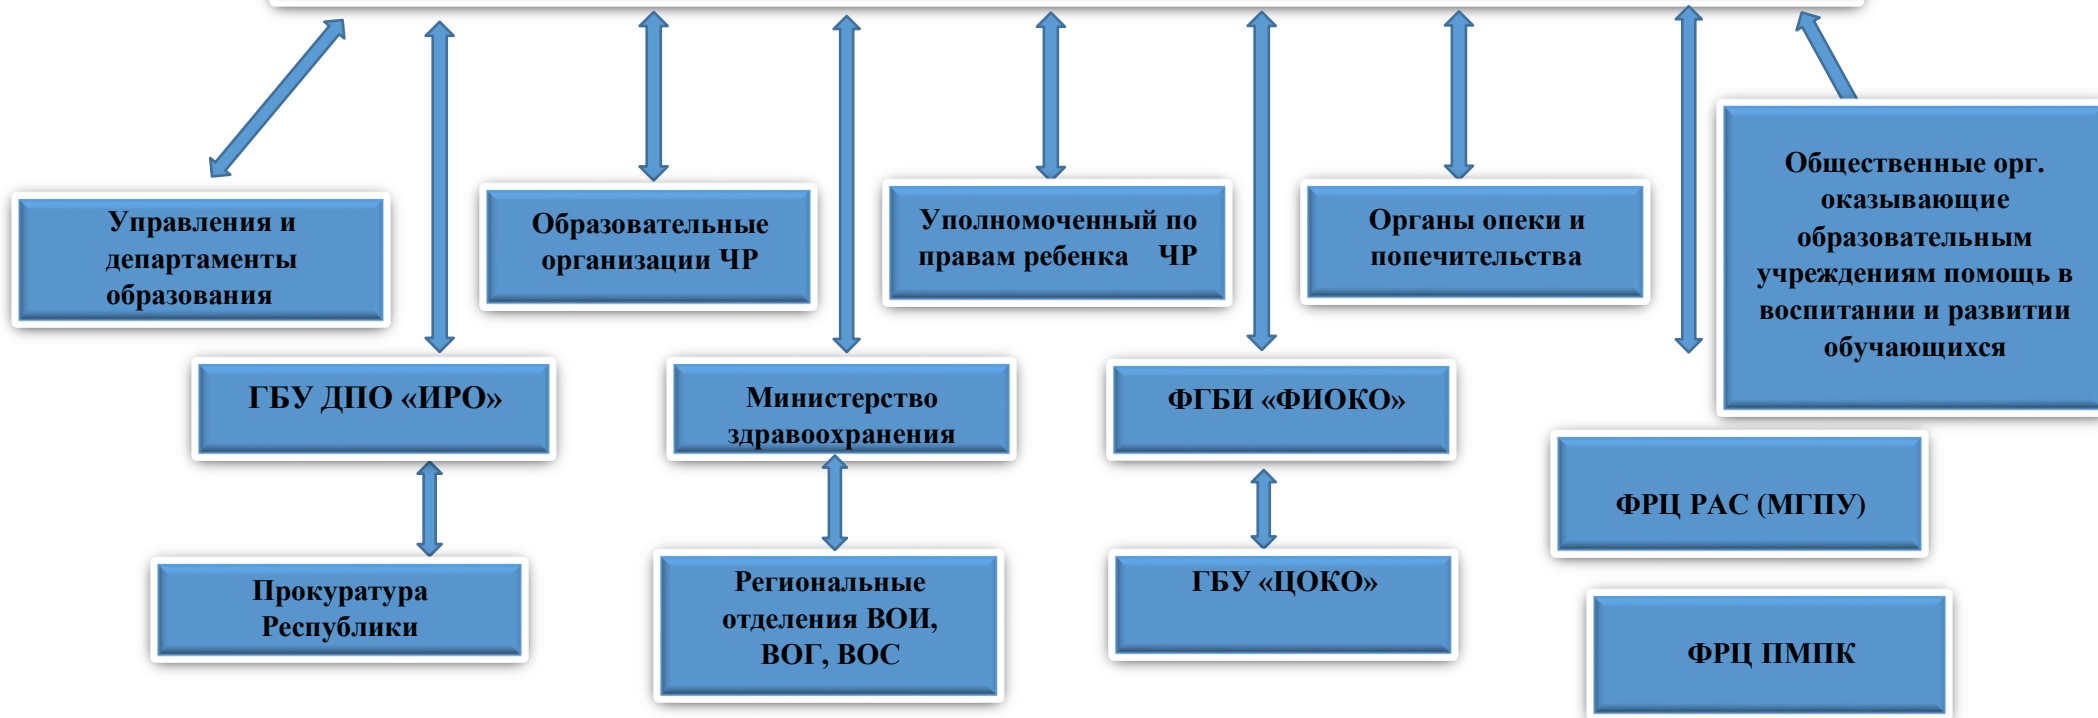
Управления и департаменты образования

Образовательные организации ЧР

Уполномоченный по правам ребенка ЧР

Органы опеки и попечительства

Общественные орг. оказывающие образовательным учреждениям помощь в воспитании и развитии обучающихся

ГБУ ДПО «ИРО»

Министерство здравоохранения

ФГБИ «ФИОКО»

ФРЦ РАС (МГПУ)

Прокуратура Республики

Региональные отделения ВОИ, ВОГ, ВОС

ГБУ «ЦОКО»

ФРЦ ПМПК